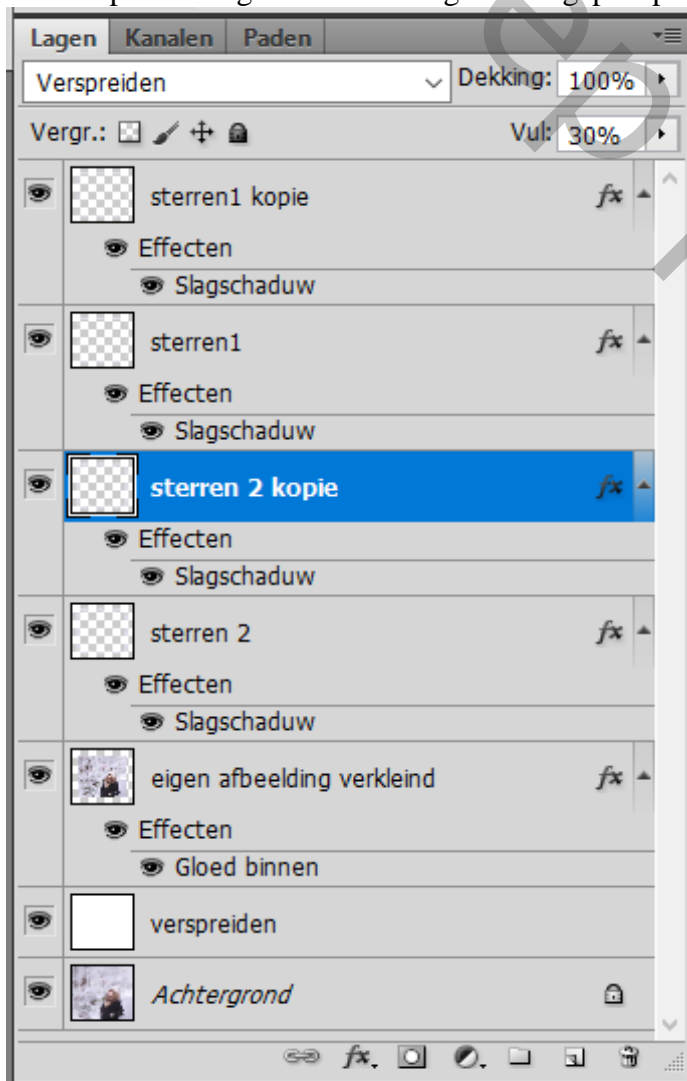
Lagen Kanalen Paden

Verspreiden

Dekking: 100%

Vergr.:

Vul: 30%

sterren1 kopie

Effecten

Slagschaduw

sterren1

Effecten

Slagschaduw

sterren 2 kopie

Effecten

Slagschaduw

sterren 2

Effecten

Slagschaduw

eigen afbeelding verkleind

Effecten

Gloed binnen

verspreiden

Achtergrond